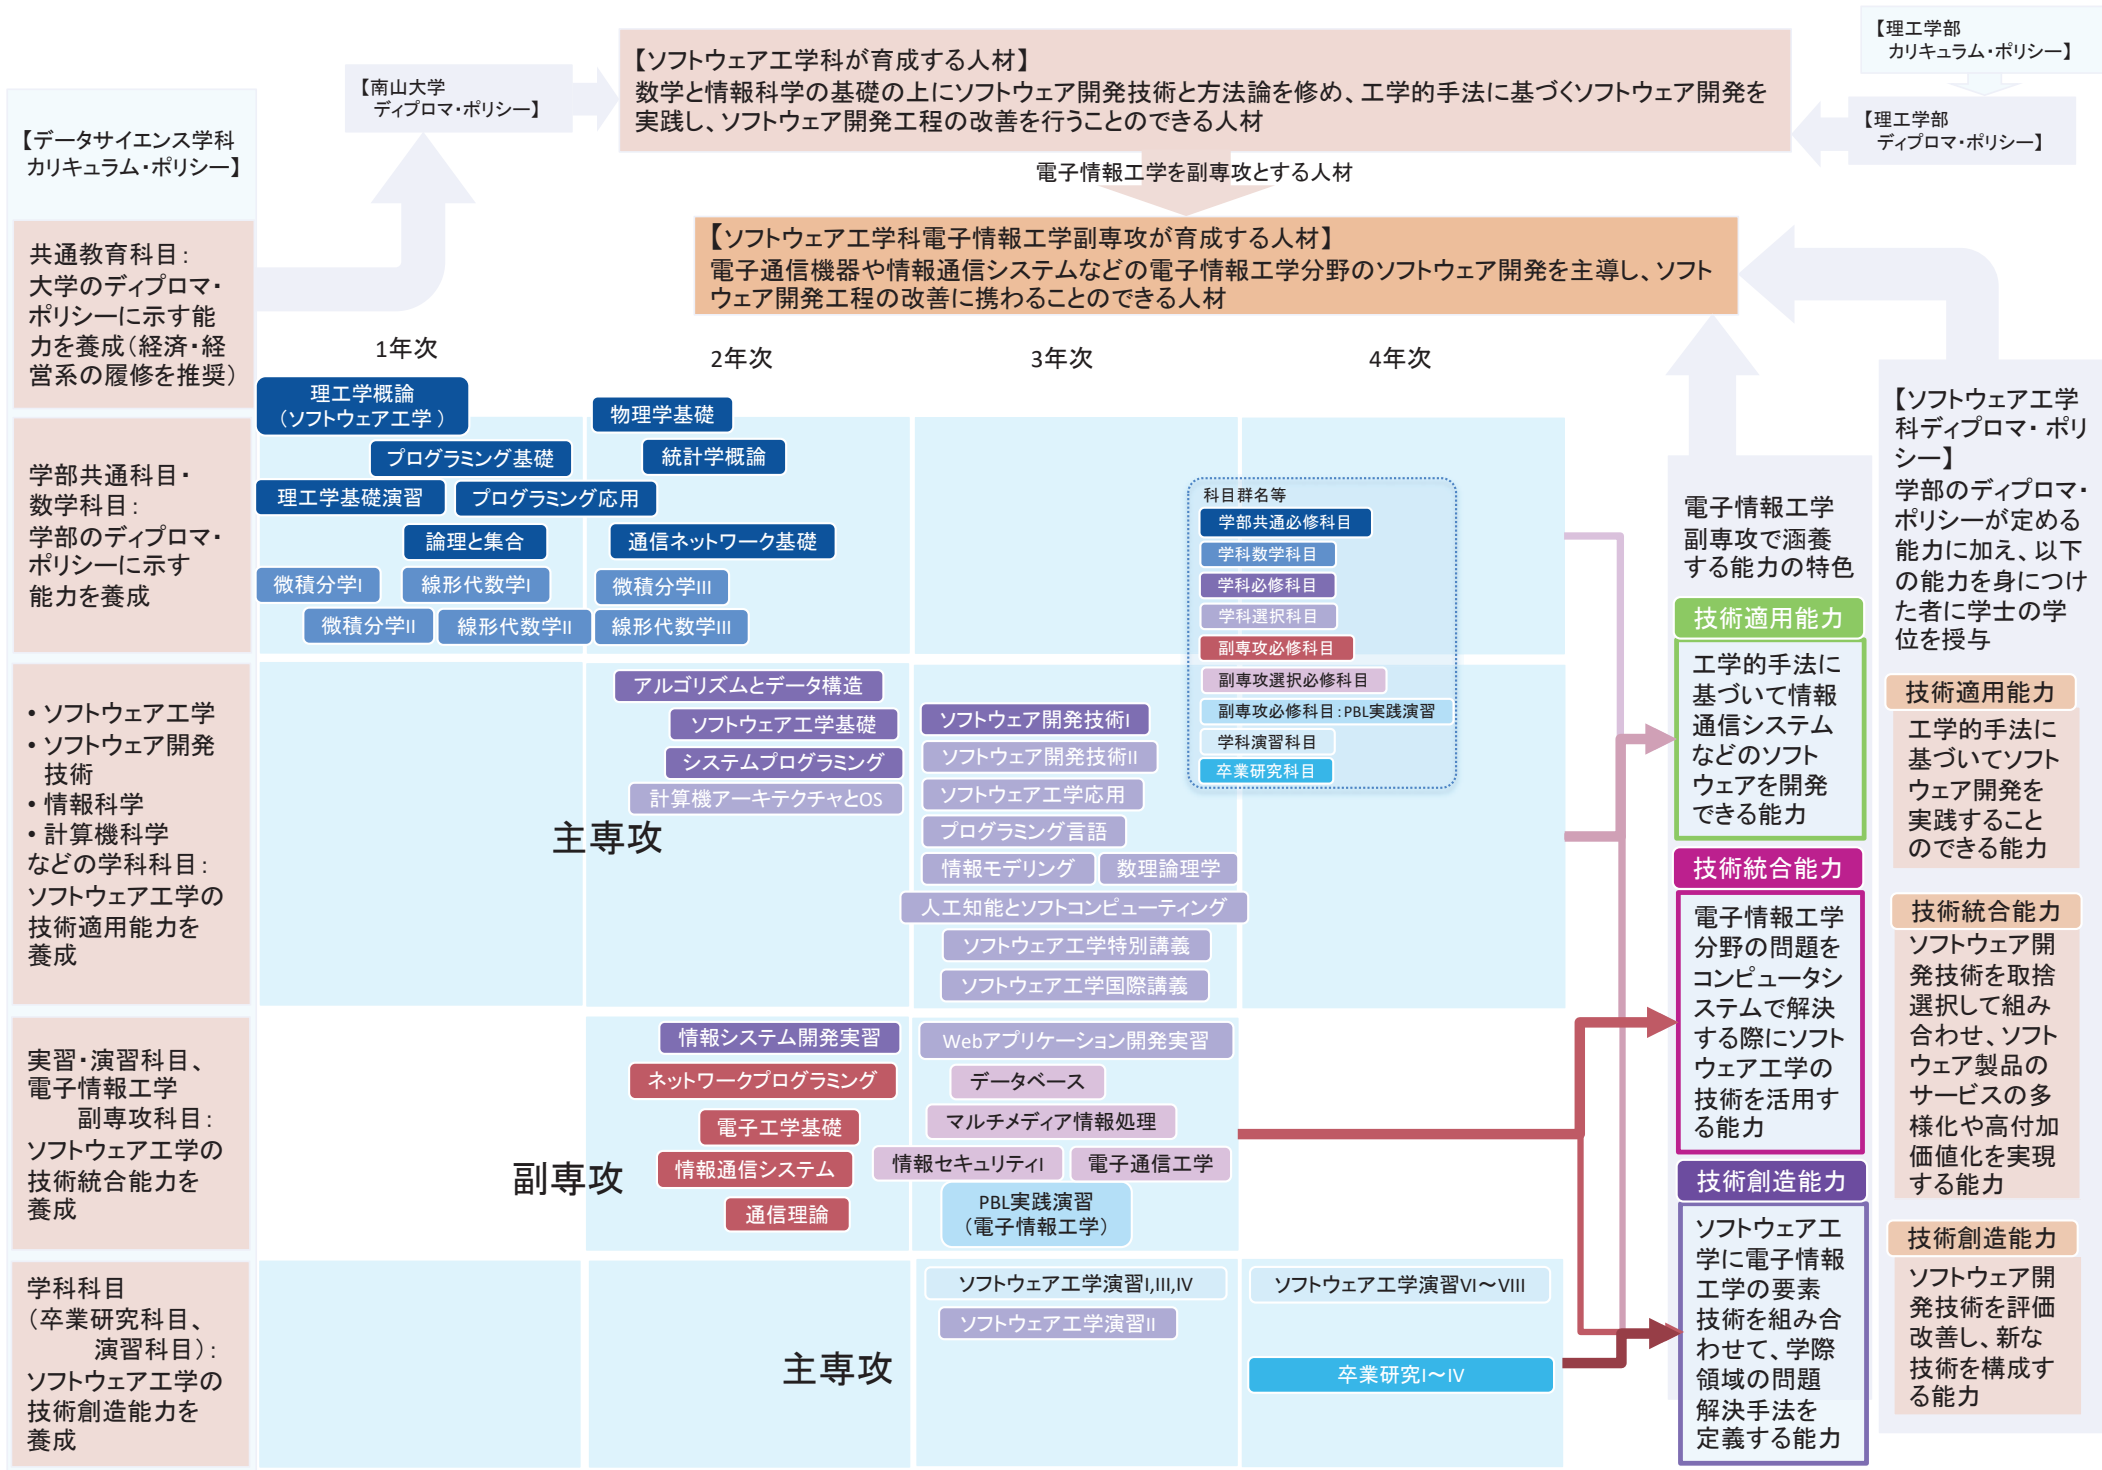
【理工学部 カリキュラム・ポリシー】

【南山大学 ディプロマ・ポリシー】

【ソフトウェア工学科が育成する人材】
数学と情報科学の基礎の上にソフトウェア開発技術と方法論を修め、工学的手法に基づくソフトウェア開発を実践し、ソフトウェア開発工程の改善を行うことのできる人材

【理工学部 ディプロマ・ポリシー】

【データサイエンス学科 カリキュラム・ポリシー】

電子情報工学を副専攻とする人材

【ソフトウェア工学科電子情報工学副専攻が育成する人材】
電子通信機器や情報通信システムなどの電子情報工学分野のソフトウェア開発を主導し、ソフトウェア開発工程の改善に携わることのできる人材

共通教育科目：大学のディプロマ・ポリシーに示す能力を養成（経済・経営系の履修を推奨）

1年次　2年次　3年次　4年次

学部共通科目・数学科目：学部のディプロマ・ポリシーに示す能力を養成

理工学概論（ソフトウェア工学）
プログラミング基礎
理工学基礎演習
プログラミング応用
論理と集合
微積分学I
線形代数学I
微積分学II
線形代数学II
物理学基礎
統計学概論
通信ネットワーク基礎
微積分学III
線形代数学III

科目群名等
学部共通必修科目
学科数学科目
学科必修科目
学科選択科目
副専攻必修科目
副専攻選択必修科目
副専攻必修科目：PBL実践演習
学科演習科目
卒業研究科目

【ソフトウェア工学科ディプロマ・ポリシー】
学部のディプロマ・ポリシーが定める能力に加え、以下の能力を身につけた者に学士の学位を授与

電子情報工学副専攻で涵養する能力の特色

・ソフトウェア工学
・ソフトウェア開発技術
・情報科学
・計算機科学
などの学科科目：ソフトウェア工学の技術適用能力を養成

アルゴリズムとデータ構造
ソフトウェア工学基礎
システムプログラミング
計算機アーキテクチャとOS
主専攻
ソフトウェア開発技術I
ソフトウェア開発技術II
ソフトウェア工学応用
プログラミング言語
情報モデリング
数理論理学
人工知能とソフトコンピューティング
ソフトウェア工学特別講義
ソフトウェア工学国際講義

技術適用能力
工学的手法に基づいて情報通信システムなどのソフトウェアを開発できる能力

技術適用能力
工学的手法に基づいてソフトウェア開発を実践することのできる能力

技術統合能力
電子情報工学分野の問題をコンピュータシステムで解決する際にソフトウェア工学の技術を活用する能力

技術統合能力
ソフトウェア開発技術を取捨選択して組み合わせ、ソフトウェア製品のサービスの多様化や高付加価値化を実現する能力

実習・演習科目、電子情報工学副専攻科目：ソフトウェア工学の技術統合能力を養成

情報システム開発実習
ネットワークプログラミング
電子工学基礎
情報通信システム
通信理論
副専攻
Webアプリケーション開発実習
データベース
マルチメディア情報処理
情報セキュリティI
電子通信工学
PBL実践演習（電子情報工学）

技術創造能力
ソフトウェア工学に電子情報工学の要素技術を組み合わせて、学際領域の問題解決手法を定義する能力

技術創造能力
ソフトウェア開発技術を評価改善し、新な技術を構成する能力

学科科目（卒業研究科目、演習科目）：ソフトウェア工学の技術創造能力を養成

ソフトウェア工学演習I,III,IV
ソフトウェア工学演習II
ソフトウェア工学演習VI～VIII
主専攻
卒業研究I～IV